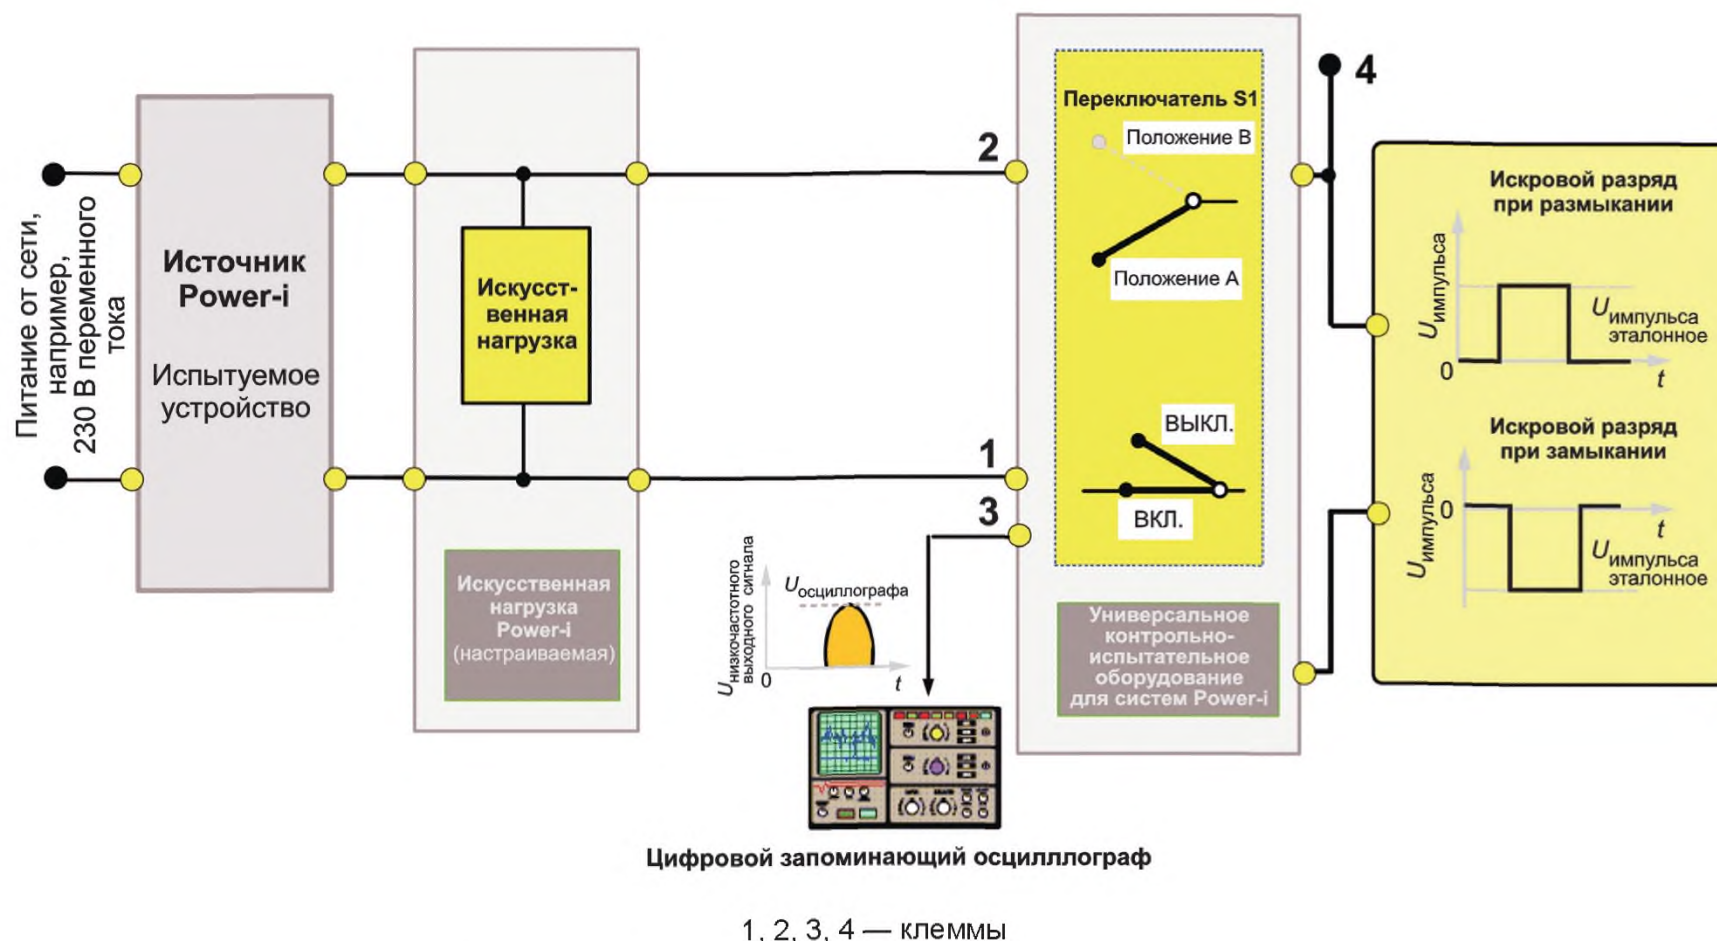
Питание от сети, например, 230 В переменного тока

Источник Power-i

Испытуемое устройство

Искусственная нагрузка

Искусственная нагрузка Power-i (настраиваемая)

2

1

3

4

Переключатель S1

Положение B

Положение A

ВЫКЛ.

ВКЛ.

Универсальное контрольно-испытательное оборудование для систем Power-i

Искровой разряд при размыкании

$U_{импульса}$

$U_{импульса}$ эталонное

0

$t$

Искровой разряд при замыкании

$U_{импульса}$

0

$t$

$U_{импульса}$ эталонное

$U_{низкочастотного \ выходного \ сигнала}$

$U_{осциллографа}$

0

$t$

Цифровой запоминающий осцилллограф

1, 2, 3, 4 — клеммы